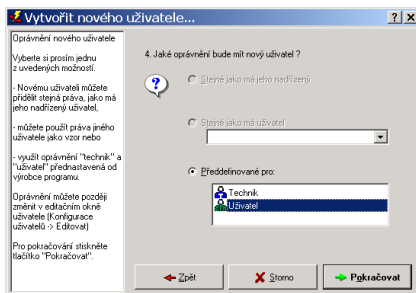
Vytvořit nového uživatele...

?
X

Oprávnění nového uživatele

Vyberte si prosím jednu z uvedených možností.

- Novému uživateli můžete přidělit stejná práva, jako má jeho nadřízený uživatel,

- můžete použít práva jiného uživatele jako vzor nebo

- využít oprávnění "technik" a "uživatel" přednastavená od výrobce programu.

Oprávnění můžete později změnit v editačním okně uživatele (Konfigurace uživatelů -> Editovat)

Pro pokračování stiskněte tlačítko "Pokračovat".

4. Jaké oprávnění bude mít nový uživatel ?

Stejné jako má jeho nadřízený

Stejné jako má uživatel

Předdefinované pro:

Technik
Uživatel

Zpět
Storno
Pokračovat